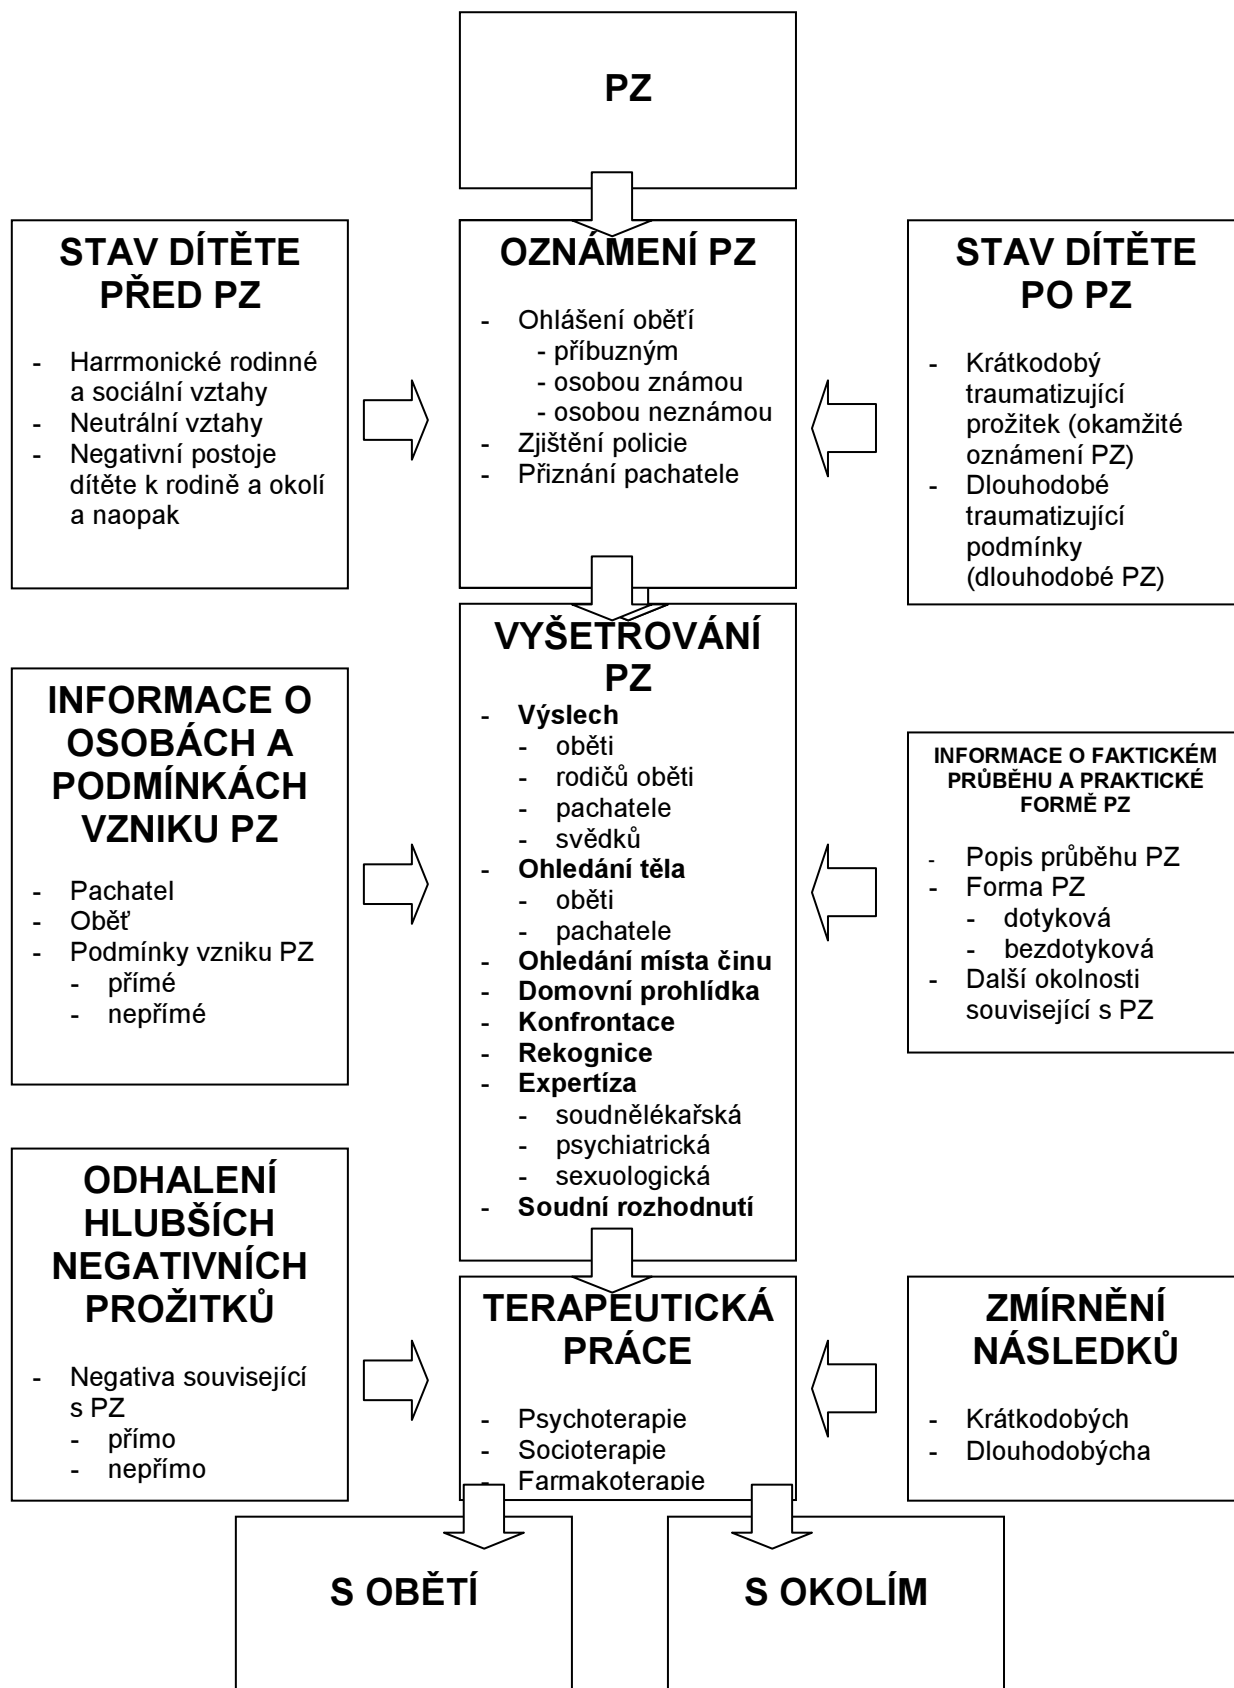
PZ

STAV DÍTĚTE PŘED PZ

- Harmonické rodinné a sociální vztahy
- Neutrální vztahy
- Negativní postoje dítěte k rodině a okolí a naopak

OZNÁMENÍ PZ

- Ohlášení obětí
  - příbuzným
  - osobou známou
  - osobou neznámou
- Zjištění policie
- Přiznání pachatele

STAV DÍTĚTE PO PZ

- Krátkodobý traumatizující prožitek (okamžité oznámení PZ)
- Dlouhodobé traumatizující podmínky (dlouhodobé PZ)

INFORMACE O OSOBÁCH A PODMÍNKÁCH VZNIKU PZ

- Pachatel
- Oběť
- Podmínky vzniku PZ
  - přímé
  - nepřímé

VYŠETŘOVÁNÍ PZ

- **Výslech**
  - oběti
  - rodičů oběti
  - pachatele
  - svědků
- **Ohledání těla**
  - oběti
  - pachatele
- **Ohledání místa činu**
- **Domovní prohlídka**
- **Konfrontace**
- **Rekognice**
- **Expertíza**
  - soudnělékařská
  - psychiatrická
  - sexuologická
- **Soudní rozhodnutí**

INFORMACE O FAKTICKÉM PRŮBĚHU A PRAKTICKÉ FORMĚ PZ

- Popis průběhu PZ
- Forma PZ
  - dotyková
  - bezdotyková
- Další okolnosti související s PZ

ODHALENÍ HLUBŠÍCH NEGATIVNÍCH PROŽITKŮ

- Negativa související s PZ
  - přímo
  - nepřímo

TERAPEUTICKÁ PRÁCE

- Psychoterapie
- Socioterapie
- Farmakoterapie

ZMÍRNĚNÍ NÁSLEDKŮ

- Krátkodobých
- Dlouhodobýcha

S OBĚTÍ

S OKOLÍM